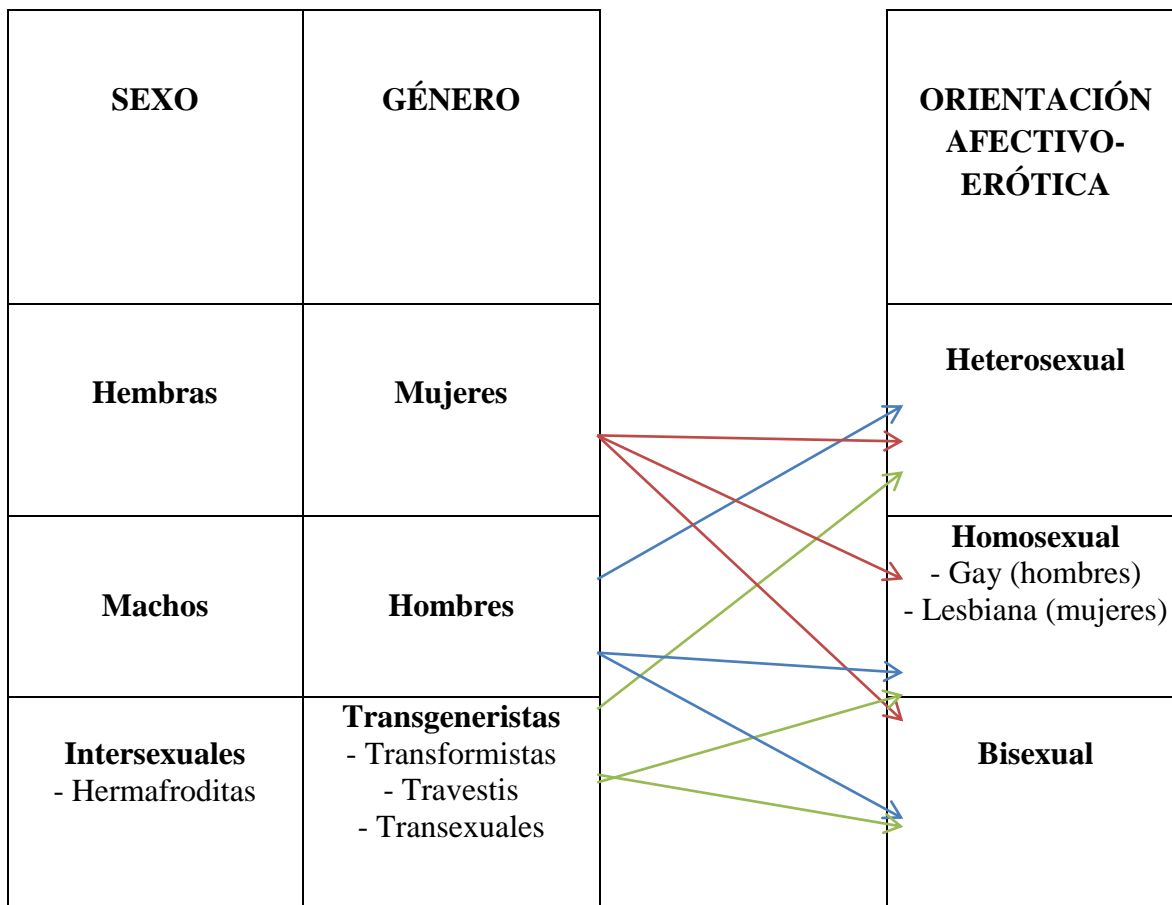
| SEXO | GÉNERO | | ORIENTACIÓN AFECTIVO-ERÓTICA |
|---|---|---|---|
| Hembras | Mujeres | | Heterosexual |
| Machos | Hombres | | Homosexual - Gay (hombres) - Lesbiana (mujeres) |
| Intersexuales - Hermafroditas | Transgeneristas - Transformistas - Travestis - Transexuales | | Bisexual |